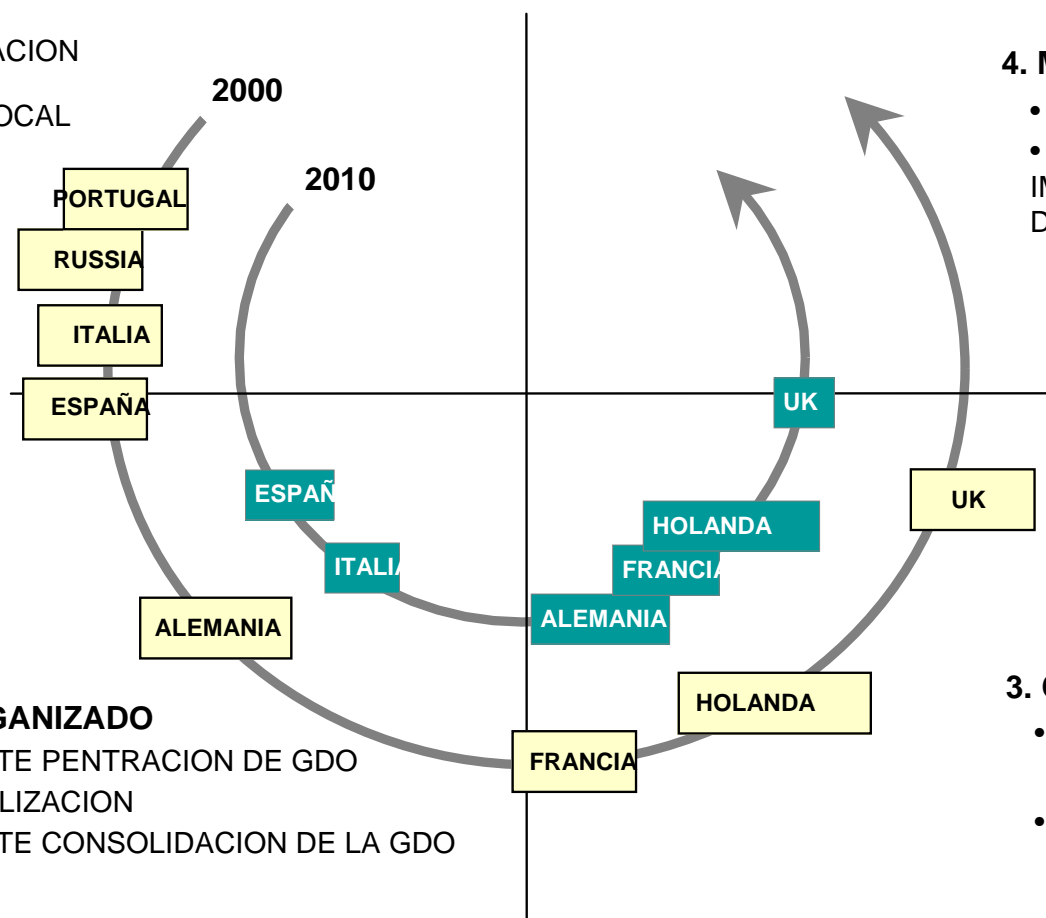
ACION

OCAL

2000

2010

PORTUGAL

RUSSIA

ITALIA

ESPAÑA

ESPAÑ

ITALIA

ALEMANIA

GANIZADO
TE PENTRACION DE GDO
LIZACION
TE CONSOLIDACION DE LA GDO

FRANCIA

ALEMANIA

FRANCIA

HOLANDA

UK

HOLANDA

UK

4. M
•
•
IM
D

3. C
•
•